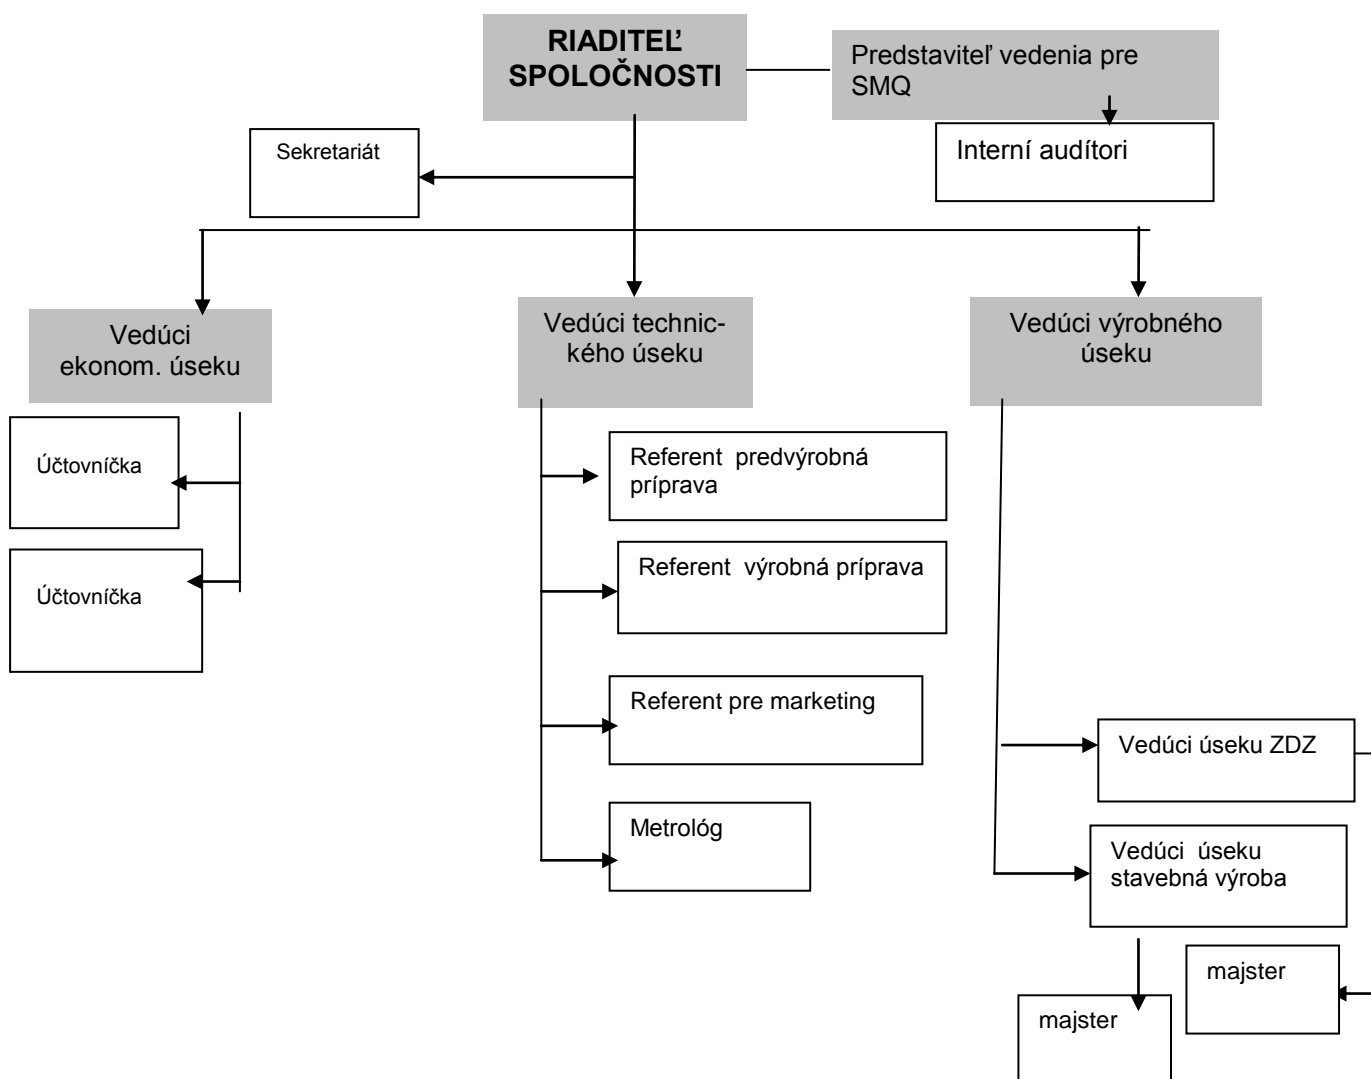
RIADITEĽ SPOLOČNOSTI

Predstaviteľ vedenia pre SMQ

Interní audítori

Sekretariát

Vedúci ekonom. úseku

Vedúci technického úseku

Vedúci výrobného úseku

Účtovníčka

Účtovníčka

Referent predvýrobná príprava

Referent výrobná príprava

Referent pre marketing

Metrológ

Vedúci úseku ZDZ

Vedúci úseku stavebná výroba

majster

majster